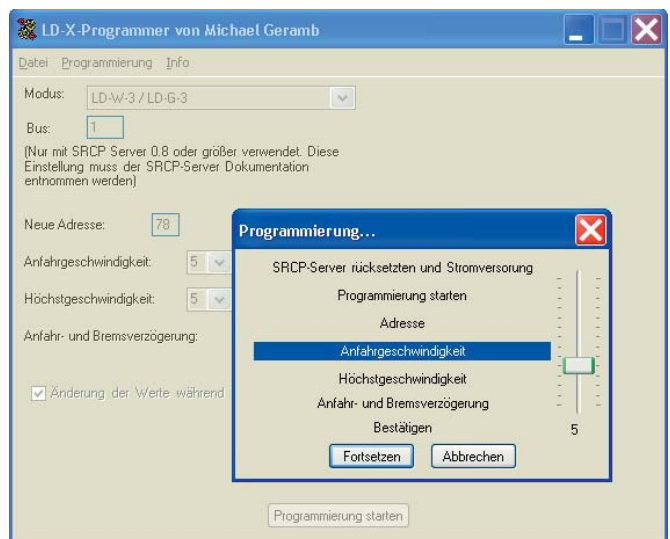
LD-X-Programmer von Michael Geramb

Datei Programmierung Info

Modus: LD-W-3 / LD-G-3

Bus: 1

(Nur mit SRCP Server 0.8 oder größer verwendet. Diese Einstellung muss der SRCP-Server Dokumentation entnommen werden)

Neue Adresse: 78

Anfahrgeschwindigkeit: 5

Höchstgeschwindigkeit: 5

Anfahr- und Bremsverzögerung:

Änderung der Werte während

Programmierung...

SRCP-Server rücksetzten und Stromversorung

Programmierung starten

Adresse

Anfahrgeschwindigkeit

Höchstgeschwindigkeit

Anfahr- und Bremsverzögerung

Bestätigen

5

Fortsetzen Abbrechen

Programmierung starten